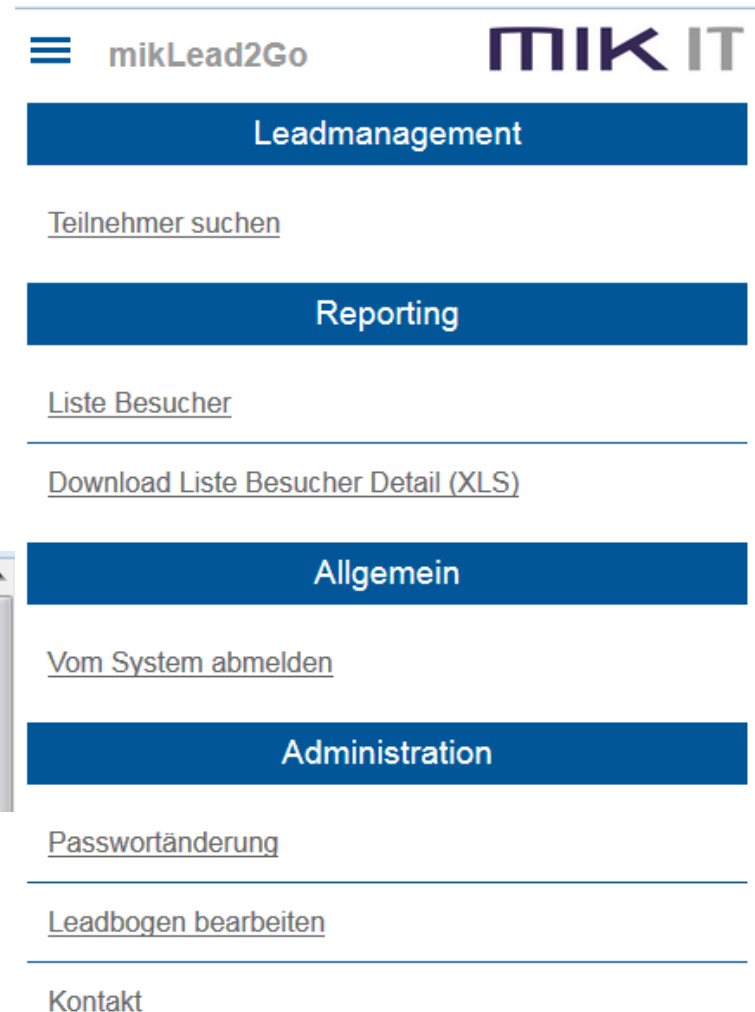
mikLead2Go

MIK IT

Leadmanagement

Teilnehmer suchen

Reporting

Liste Besucher

Download Liste Besucher Detail (XLS)

Allgemein

Vom System abmelden

Administration

Passwortänderung

Leadbogen bearbeiten

Kontakt